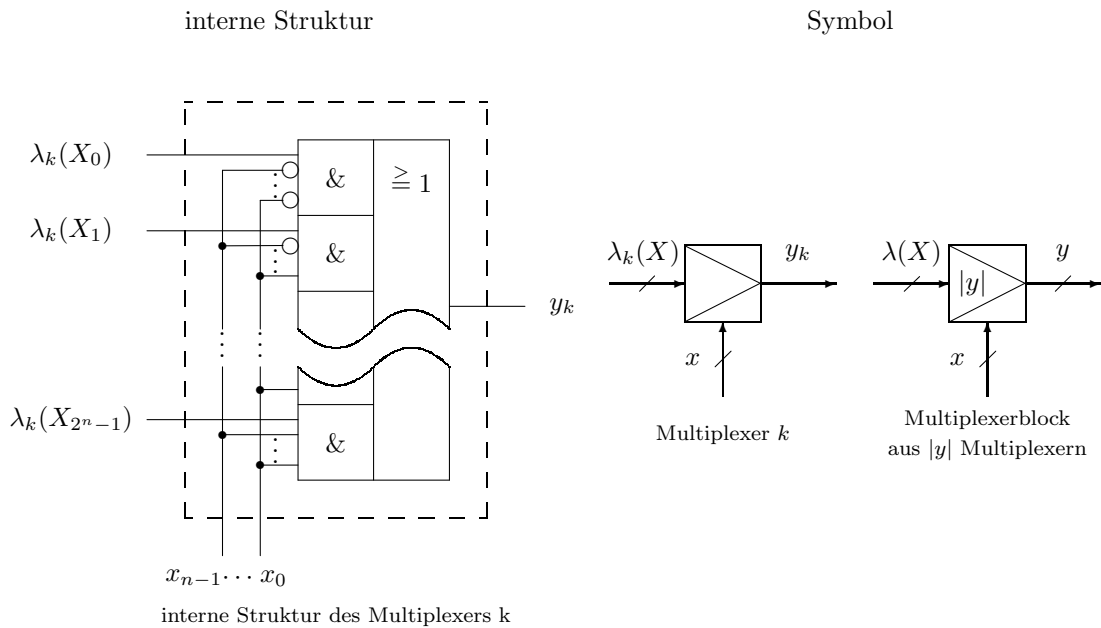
interne Struktur

Symbol

$\lambda_k(X_0)$

&

$\geqq 1$

$\lambda_k(X_1)$

&

$y_k$

$\lambda_k(X_{2^n-1})$

&

$x_{n-1} \cdots x_0$

interne Struktur des Multiplexers k

$\lambda_k(X)$

$y_k$

$x$

Multiplexer $k$

$\lambda(X)$

$|y|$

$y$

$x$

Multiplexerblock aus $|y|$ Multiplexern